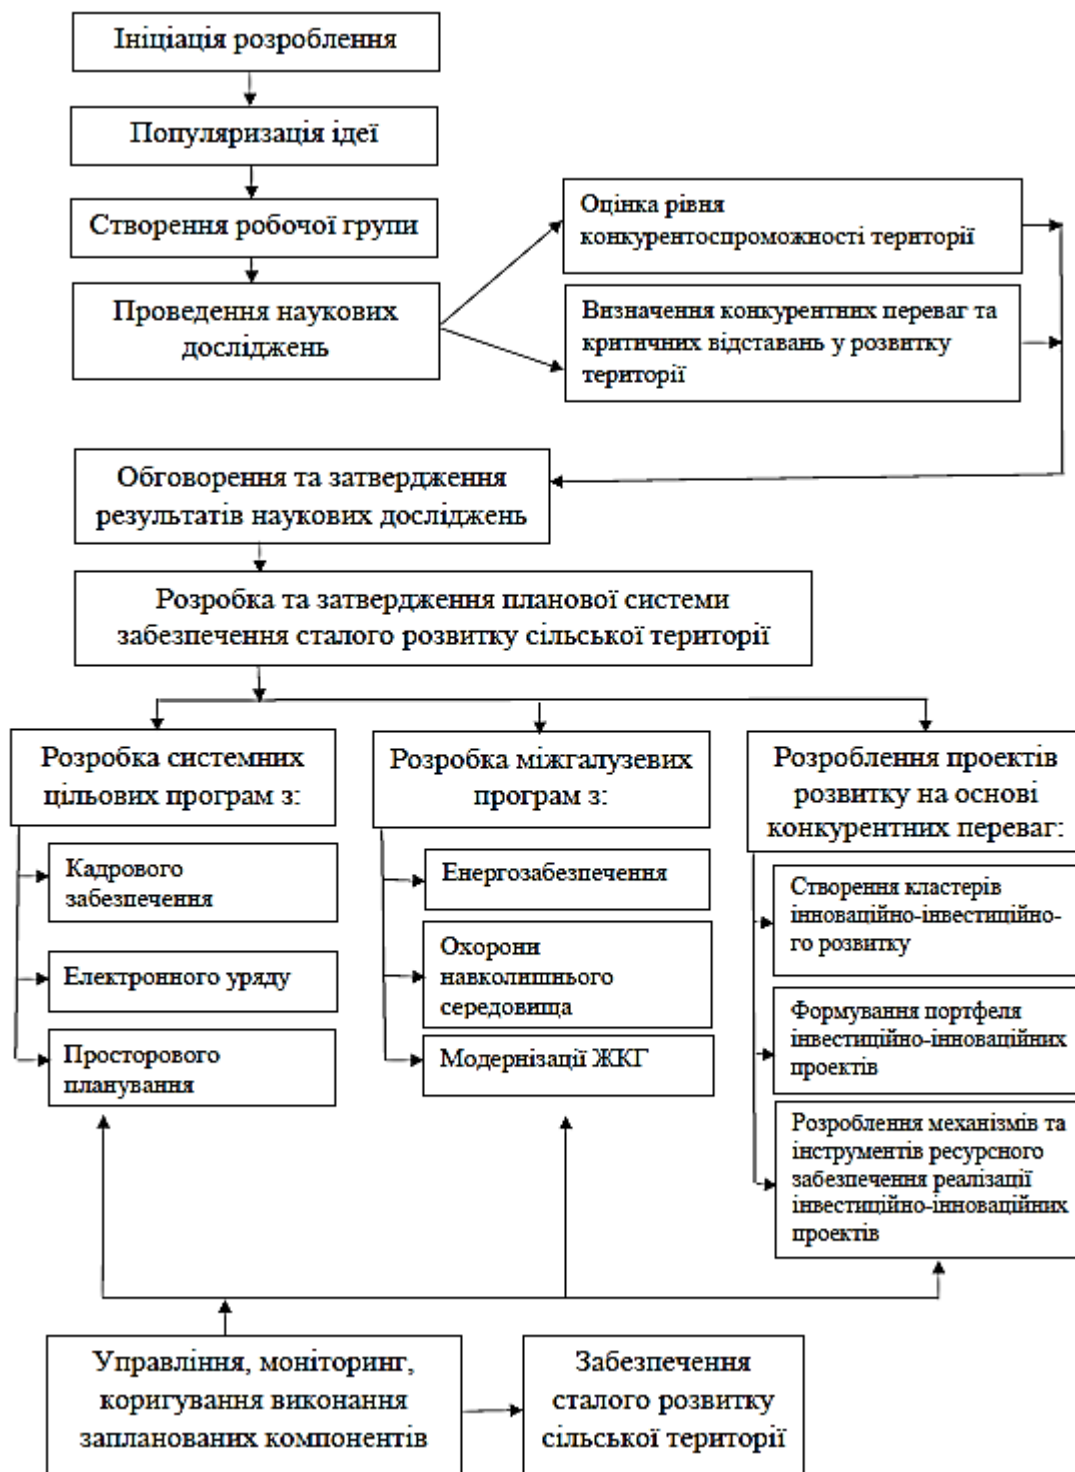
Ініціація розроблення

Популяризація ідеї

Створення робочої групи

Проведення наукових досліджень

Оцінка рівня конкурентоспроможності території

Визначення конкурентних переваг та критичних відставань у розвитку території

Обговорення та затвердження результатів наукових досліджень

Розробка та затвердження планової системи забезпечення сталого розвитку сільської території

Розробка системних цільових програм з:

Кадрового забезпечення

Електронного уряду

Просторового планування

Розробка міжгалузевих програм з:

Енергозабезпечення

Охорони навколишнього середовища

Модернізації ЖКГ

Розроблення проектів розвитку на основі конкурентних переваг:

Створення кластерів інноваційно-інвестиційного розвитку

Формування портфеля інвестиційно-інноваційних проектів

Розроблення механізмів та інструментів ресурсного забезпечення реалізації інвестиційно-інноваційних проектів

Управління, моніторинг, коригування виконання запланованих компонентів

Забезпечення сталого розвитку сільської території